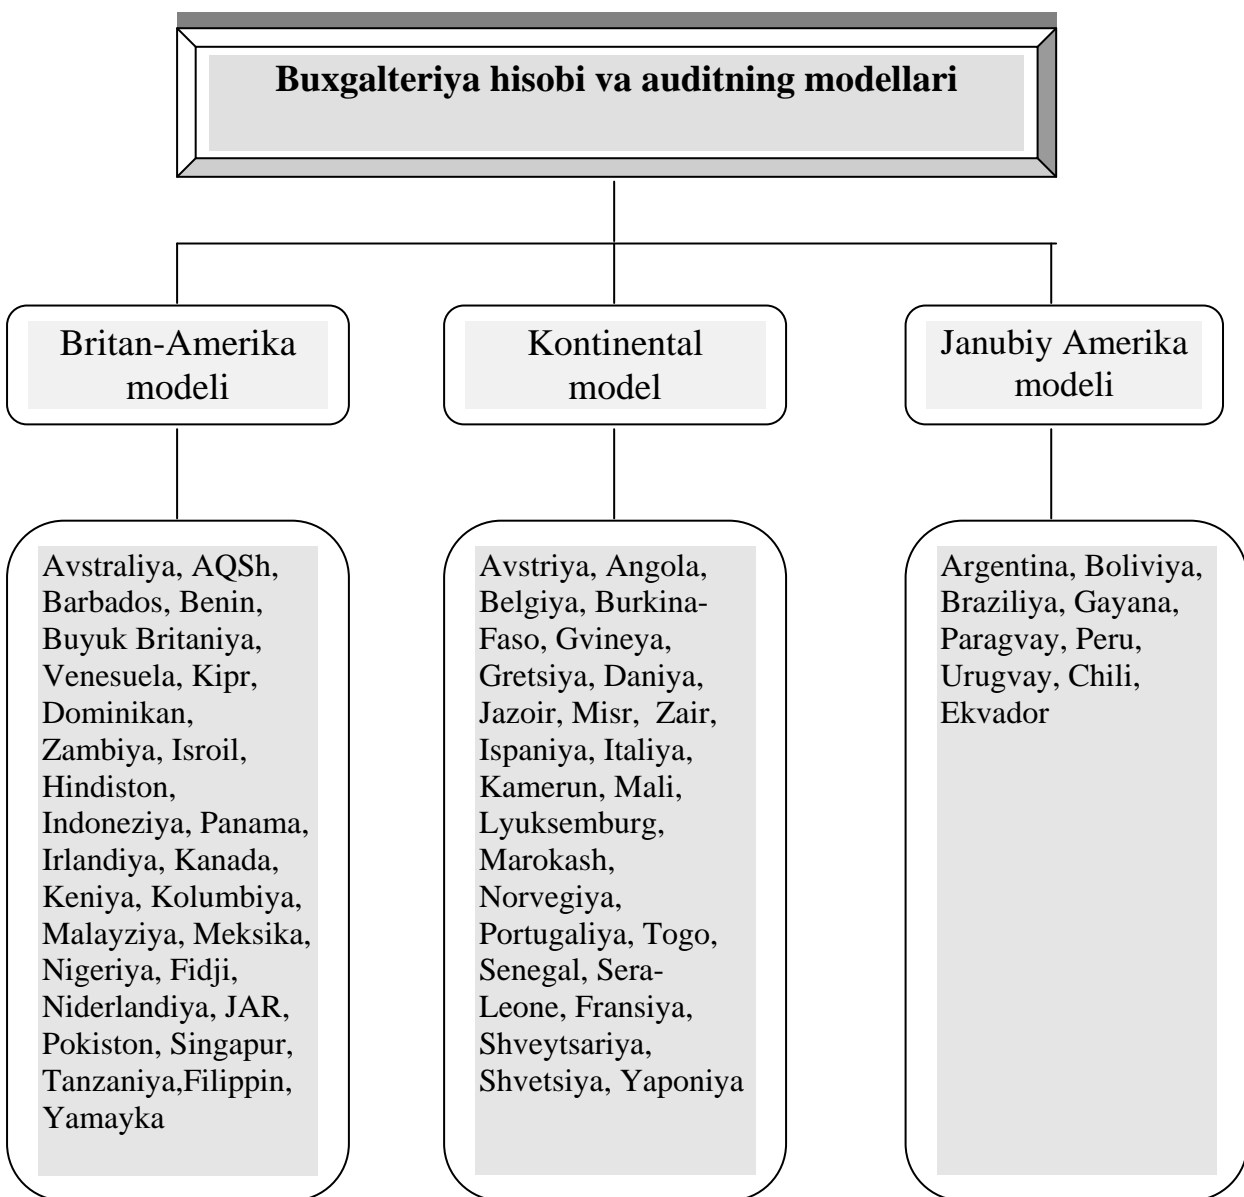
Buxgalteriya hisobi va auditning modellari

Britan-Amerika modeli

Kontinental model

Janubiy Amerika modeli

Avstraliya, AQSh, Barbados, Benin, Buyuk Britaniya, Venesuela, Kipr, Dominikan, Zambiya, Isroil, Hindiston, Indoneziya, Panama, Irlandiya, Kanada, Keniya, Kolumbiya, Malayziya, Meksika, Nigeriya, Fidji, Niderlandiya, JAR, Pokiston, Singapur, Tanzaniya,Filippin, Yamayka

Avstriya, Angola, Belgiya, Burkina-Faso, Gvineya, Gretsiya, Daniya, Jazoir, Misr, Zair, Ispaniya, Italiya, Kamerun, Mali, Lyuksemburg, Marokash, Norvegiya, Portugaliya, Togo, Senegal, Sera-Leone, Fransiya, Shveytsariya, Shvetsiya, Yaponiya

Argentina, Boliviya, Braziliya, Gayana, Paragvay, Peru, Urugvay, Chili, Ekvador